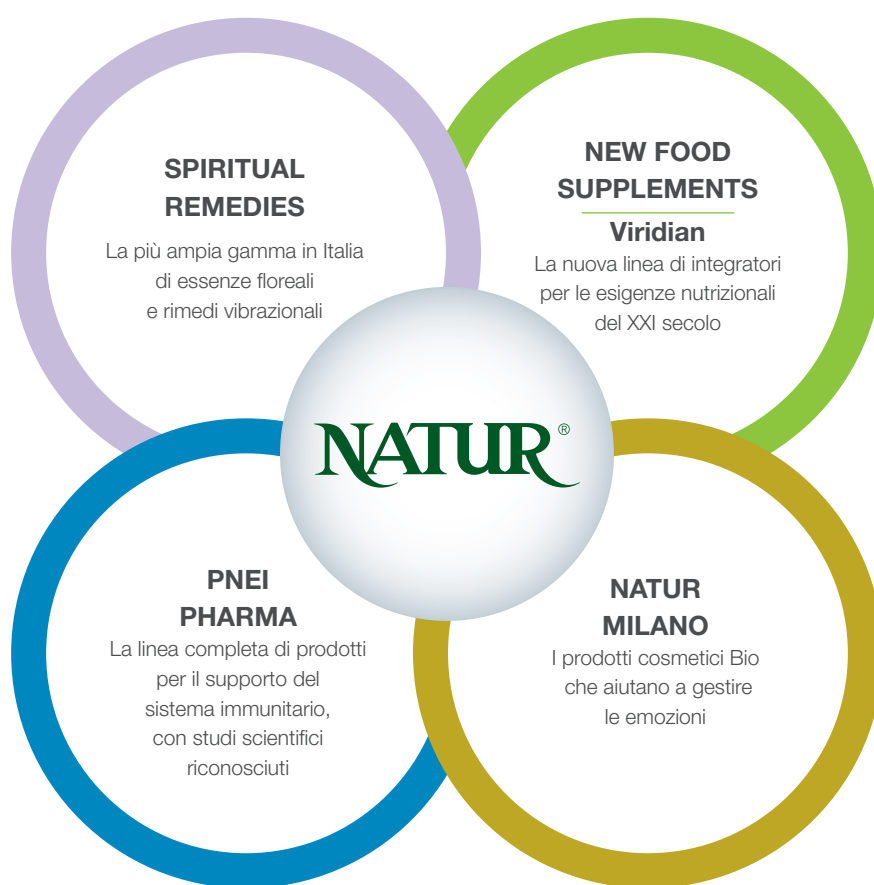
SPIRITUAL REMEDIES
La più ampia gamma in Italia di essenze floreali e rimedi vibrazionali

NEW FOOD SUPPLEMENTS
Viridian
La nuova linea di integratori per le esigenze nutrizionali del XXI secolo

NATUR®

PNEI PHARMA
La linea completa di prodotti per il supporto del sistema immunitario, con studi scientifici riconosciuti

NATUR MILANO
I prodotti cosmetici Bio che aiutano a gestire le emozioni